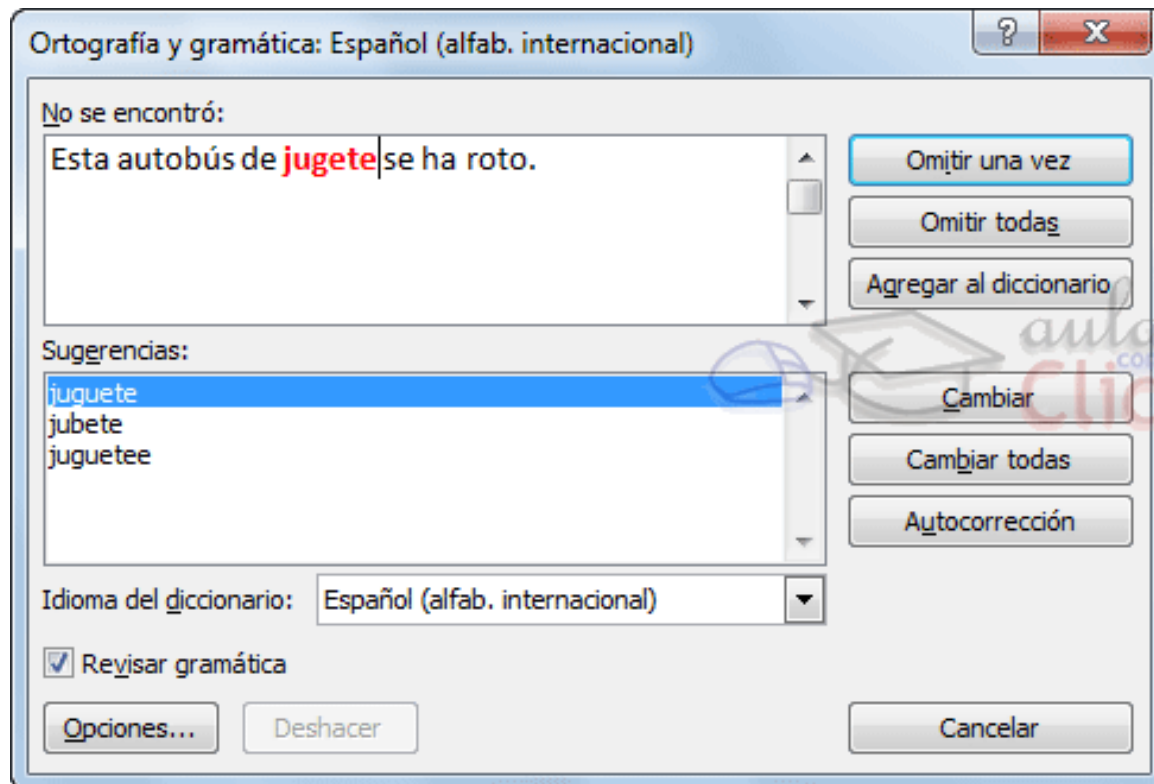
Ortografía y gramática: Español (alfab. internacional)

?

X

No se encontró:

Esta autobús de jugete se ha roto.

Omitir una vez

Omitir todas

Agregar al diccionario

Sugerencias:

juguete
jubete
juguetee

Cambiar

Cambiar todas

Autocorrección

Idioma del diccionario: Español (alfab. internacional)

Revisar gramática

Opciones...

Deshacer

Cancelar

aula Clic